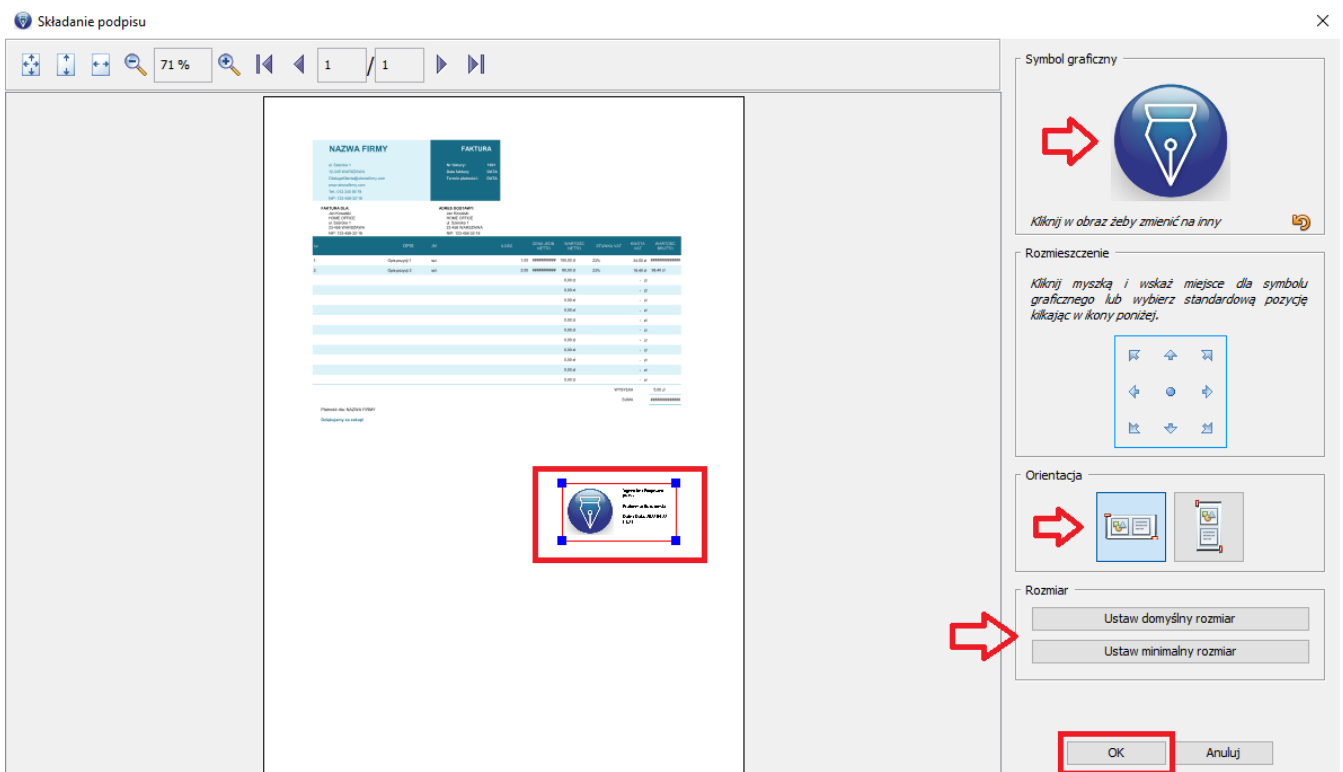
Składanie podpisu

71 %
1
/ 1

NAZWA FIRMY
FAKTURA

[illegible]

Symbol graficzny

Kliknij w obraz żeby zmienić na inny

Rozmieszczenie

Kliknij myszką i wskaż miejsce dla symbolu graficznego lub wybierz standardową pozycję kilkając w ikony poniżej.

Orientacja

Rozmiar

Ustaw domyślny rozmiar

Ustaw minimalny rozmiar

OK

Anuluj